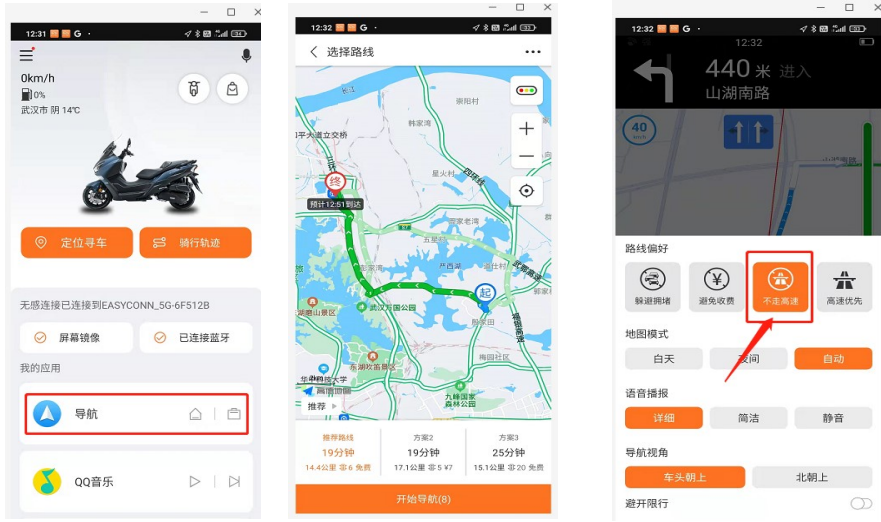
12:31 G
0km/h
0%
武汉市 阴 14℃
定位寻车
骑行轨迹
无感连接已连接到EASYCONN_5G-6F512B
屏幕镜像
已连接蓝牙
我的应用
导航
QQ音乐

12:32 G
选择路线
崇阳村
韩家湾
星火村
终
预计12:51到达
四环线
五峰山
芦西东
起
武汉市公园
东湖牧畜道
九峰国家森林公园
梅园社区
推荐
推荐路线
19分钟
14.4公里 ¥6 免费
方案2
19分钟
17.1公里 ¥5 ¥7
方案3
25分钟
15.1公里 ¥20 免费
开始导航(8)

12:32 G
12:32
440 米 进入
山湖南路
40
路线偏好
躲避拥堵
避免收费
不走高速
高速优先
地图模式
白天
夜间
自动
语音播报
详细
简洁
静音
导航视角
车头朝上
北朝上
避开限行